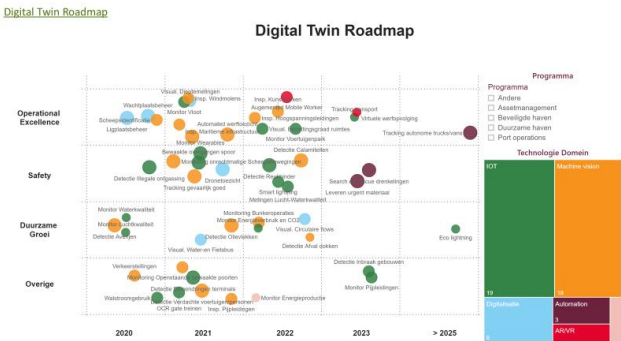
Digital Twin Roadmap

Digital Twin Roadmap

Operational Excellence

Safety

Duurzame Groei

Overige

2020

2021

2022

2023

> 2025

Visual. Baggermetingen
Insp. Windmolens
Wachtplaatsbeheer
Monitor Vloot
Schepencertificatie
Ligplaatsbeheer
Automated werfbeheer
Insp. Maritieme infrastructuur
Monitor Wearables
Insp. Kunstwerken
Augmented Mobile Worker
Insp. Hoogspanningsleidingen
Visual. Bezettingsgraad ruimtes
Monitor Voertuigenpark
Tracking transport
Virtuele werfopvolging
Tracking autonome trucks/vans

Bewegende objecten spoor
Monitoring onregelmatige Scheepsbewegingen
Detectie illegale ongeveist
Drone toezicht
Tracking gevaarlijk goed
Detectie Calamiteiten
Detectie Rookwolk
Smart lightning
Metingen Lucht-Waterkwaliteit
Search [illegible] drenkelingen
Leveren urgent materiaal

Monitor Waterkwaliteit
Monitor Luchtkwaliteit
Detectie Afvalgen
Monitoring Bunkeroperaties
Monitor Energieverbruik en CO2
Detectie Olievlekken
Visual. Circulaire flows
Visual. Wateren Fietsbus
Detectie Afval dokken
Eco lightning

Verkeerstellingen
Monitoring Openstaande Kaaide poorten
Detectie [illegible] terminals
Waterverbruik
Detectie Verdachte voertuigen container
OCR gate treinen
Insp. Pijpleidingen
Monitor Energieproductie
Detectie Inbraak gebouwen
Monitor Pijpleidingen

Programma
Programma
Andere
Assetmanagement
Beveiligde haven
Duurzame haven
Port operations

Technologie Domein
IOT
19
Machine vision
19
Digitalisatie
Automation
3
AR/VR